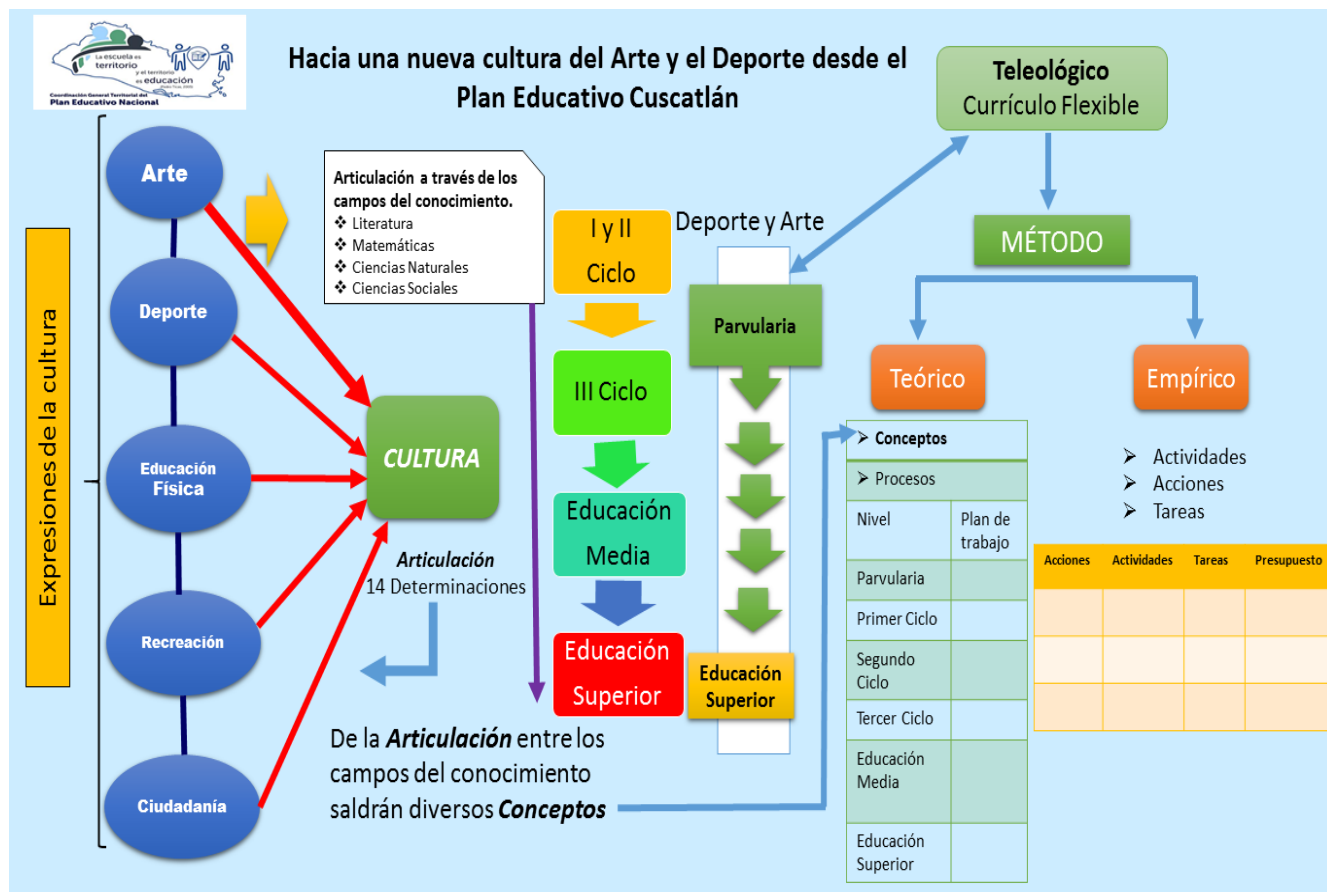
La escuela es territorio y el territorio es educación

Coordinación General Territorial del Plan Educativo Nacional

Hacia una nueva cultura del Arte y el Deporte desde el Plan Educativo Cuscatlán

Teleológico
Currículo Flexible

Expresiones de la cultura

Arte

Deporte

Educación Física

Recreación

Ciudadanía

Articulación a través de los campos del conocimiento.
❖ Literatura
❖ Matemáticas
❖ Ciencias Naturales
❖ Ciencias Sociales

CULTURA

Articulación
14 Determinaciones

I y II Ciclo

III Ciclo

Educación Media

Educación Superior

Deporte y Arte

Parvularia

Educación Superior

MÉTODO

Teórico

Empírico

➢ Conceptos

➢ Procesos

| Nivel | Plan de trabajo |
|---|---|
| Parvularia | |
| Primer Ciclo | |
| Segundo Ciclo | |
| Tercer Ciclo | |
| Educación Media | |
| Educación Superior | |

➢ Actividades
➢ Acciones
➢ Tareas

| Acciones | Actividades | Tareas | Presupuesto |
|---|---|---|---|
| | | | |
| | | | |
| | | | |

De la Articulación entre los campos del conocimiento saldrán diversos Conceptos